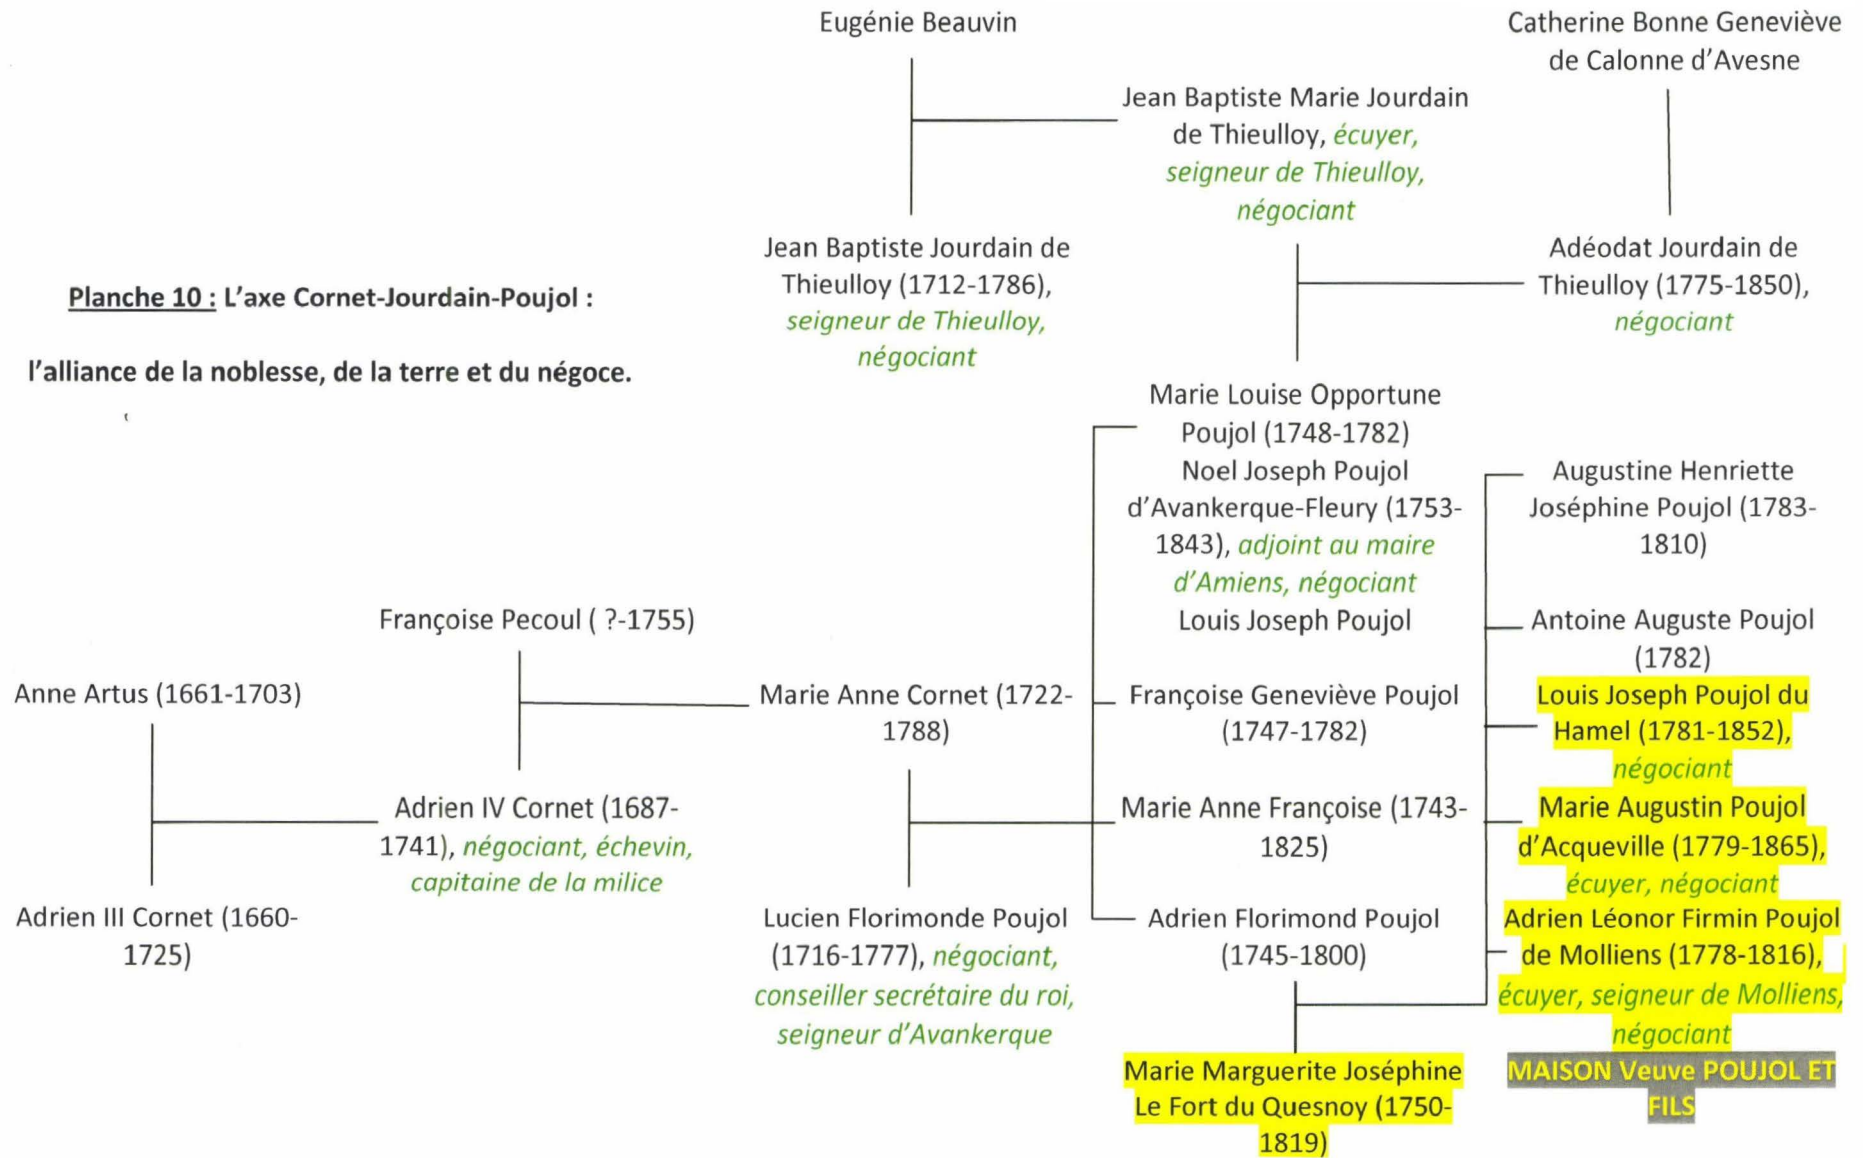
Eugénie Beauvin

Catherine Bonne Geneviève de Calonne d'Avesne

Jean Baptiste Marie Jourdain de Thieulloy, écuyer, seigneur de Thieulloy, négociant

Jean Baptiste Jourdain de Thieulloy (1712-1786), seigneur de Thieulloy, négociant

Adéodat Jourdain de Thieulloy (1775-1850), négociant

Planche 10 : L'axe Cornet-Jourdain-Poujol :

l'alliance de la noblesse, de la terre et du négoce.

Marie Louise Opportune Poujol (1748-1782)

Noel Joseph Poujol d'Avankerque-Fleury (1753-1843), adjoint au maire d'Amiens, négociant

Augustine Henriette Joséphine Poujol (1783-1810)

Françoise Pecoul ( ?-1755)

Louis Joseph Poujol

Antoine Auguste Poujol (1782)

Anne Artus (1661-1703)

Marie Anne Cornet (1722-1788)

Françoise Geneviève Poujol (1747-1782)

Louis Joseph Poujol du Hamel (1781-1852), négociant

Adrien IV Cornet (1687-1741), négociant, échevin, capitaine de la milice

Marie Anne Françoise (1743-1825)

Marie Augustin Poujol d'Acqueville (1779-1865), écuyer, négociant

Adrien III Cornet (1660-1725)

Lucien Florimonde Poujol (1716-1777), négociant, conseiller secrétaire du roi, seigneur d'Avankerque

Adrien Florimond Poujol (1745-1800)

Adrien Léonor Firmin Poujol de Molliens (1778-1816), écuyer, seigneur de Molliens, négociant

Marie Marguerite Joséphine Le Fort du Quesnoy (1750-1819)

MAISON Veuve POUJOL ET FILS